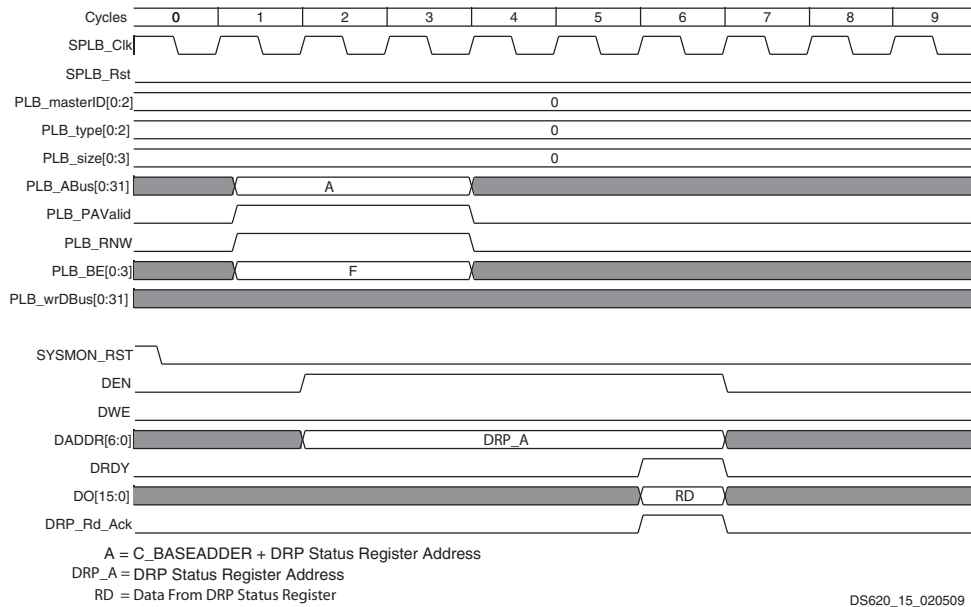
Cycles 0 1 2 3 4 5 6 7 8 9

SPLB_Clk

SPLB_Rst

PLB_masterID[0:2] 0

PLB_type[0:2] 0

PLB_size[0:3] 0

PLB_ABus[0:31] A

PLB_PAValid

PLB_RNW

PLB_BE[0:3] F

PLB_wrDBus[0:31]

SYSMON_RST

DEN

DWE

DADDR[6:0] DRP_A

DRDY

DO[15:0] RD

DRP_Rd_Ack

A = C_BASEADDER + DRP Status Register Address

DRP_A = DRP Status Register Address

RD = Data From DRP Status Register

DS620_15_020509